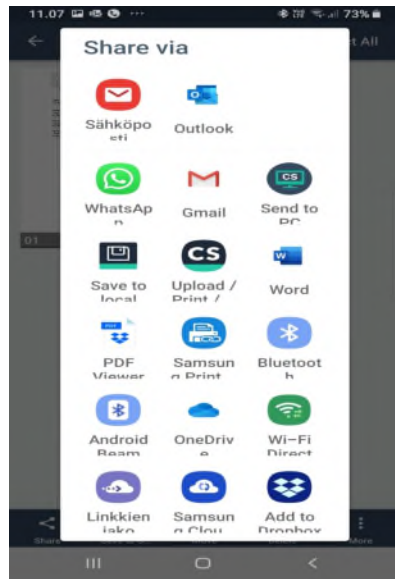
11.07 ··· 73%

Share via

Sähköposti

Outlook

WhatsApp

Gmail

Send to PC

Save to local

Upload / Print /

Word

PDF Viewer

Samsung Print

Bluetooth

Android Beam

OneDrive

Wi-Fi Direct

Linkkien jako

Samsung Clou

Add to Dropbox

t All

01

Share

More